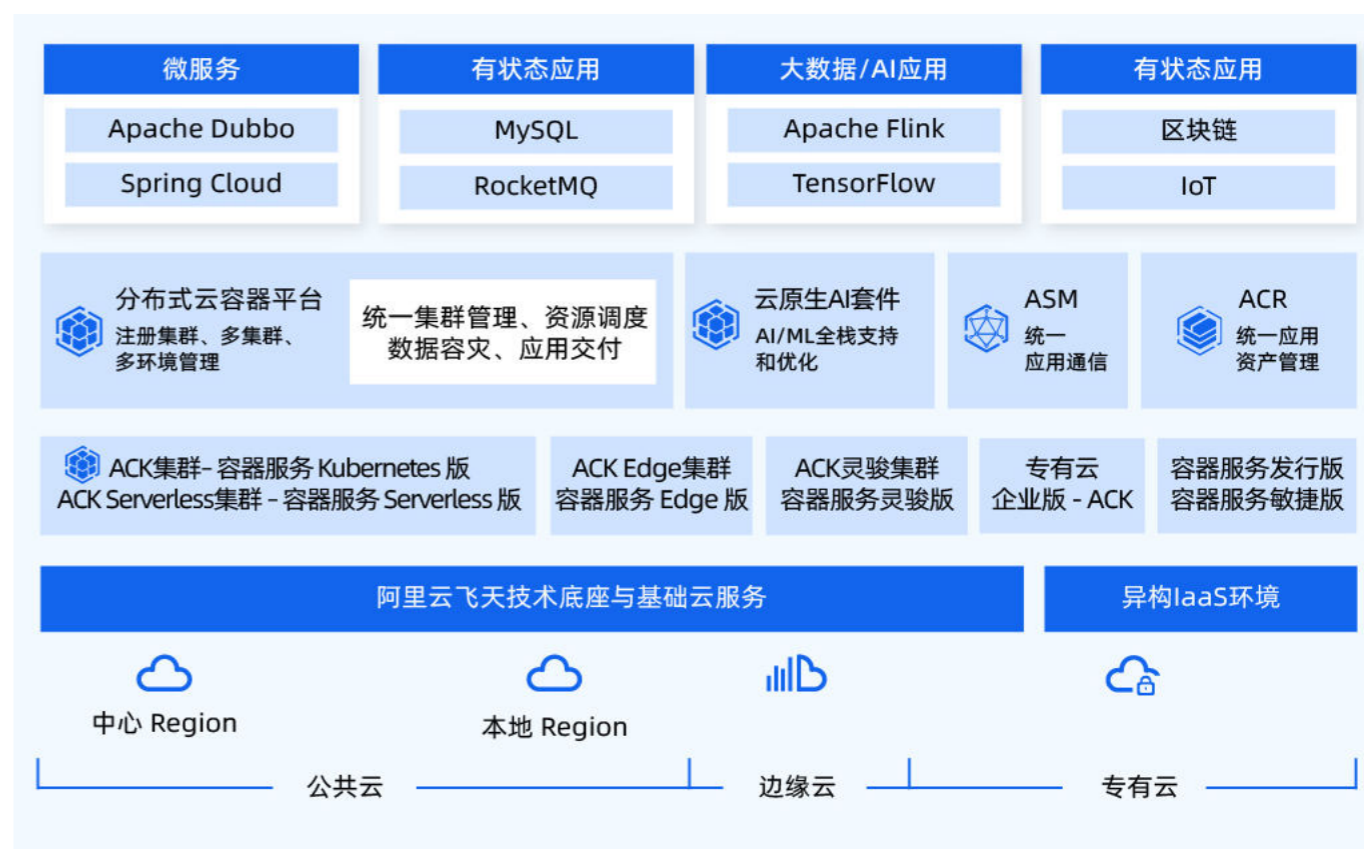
微服务

Apache Dubbo

Spring Cloud

有状态应用

MySQL

RocketMQ

大数据/AI应用

Apache Flink

TensorFlow

有状态应用

区块链

IoT

分布式云容器平台
注册集群、多集群、多环境管理

统一集群管理、资源调度
数据容灾、应用交付

云原生AI套件
AI/ML全栈支持和优化

ASM
统一应用通信

ACR
统一应用资产管理

ACK集群- 容器服务 Kubernetes 版
ACK Serverless集群 - 容器服务 Serverless 版

ACK Edge集群
容器服务 Edge 版

ACK灵骏集群
容器服务灵骏版

专有云
企业版 - ACK

容器服务发行版
容器服务敏捷版

阿里云飞天技术底座与基础云服务

异构IaaS环境

中心 Region

本地 Region

公共云

边缘云

专有云